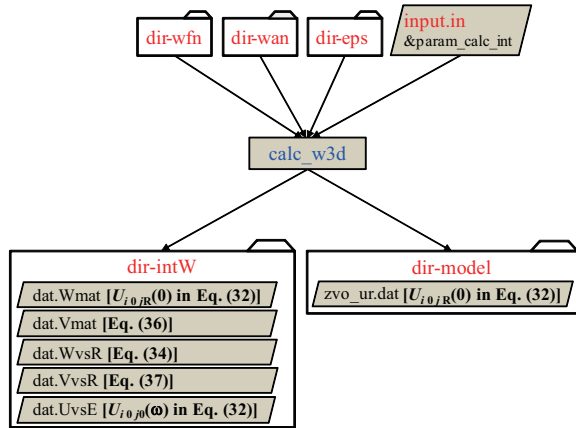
dir-wfn

dir-wan

dir-eps

input.in
&param_calc_int

calc_w3d

dir-intW

dat.Wmat [$U_{i\,0\,j\mathbf{R}}(0)$ in Eq. (32)]

dat.Vmat [Eq. (36)]

dat.WvsR [Eq. (34)]

dat.VvsR [Eq. (37)]

dat.UvsE [$U_{i\,0\,j0}(\omega)$ in Eq. (32)]

dir-model

zvo_ur.dat [$U_{i\,0\,j\,\mathbf{R}}(0)$ in Eq. (32)]